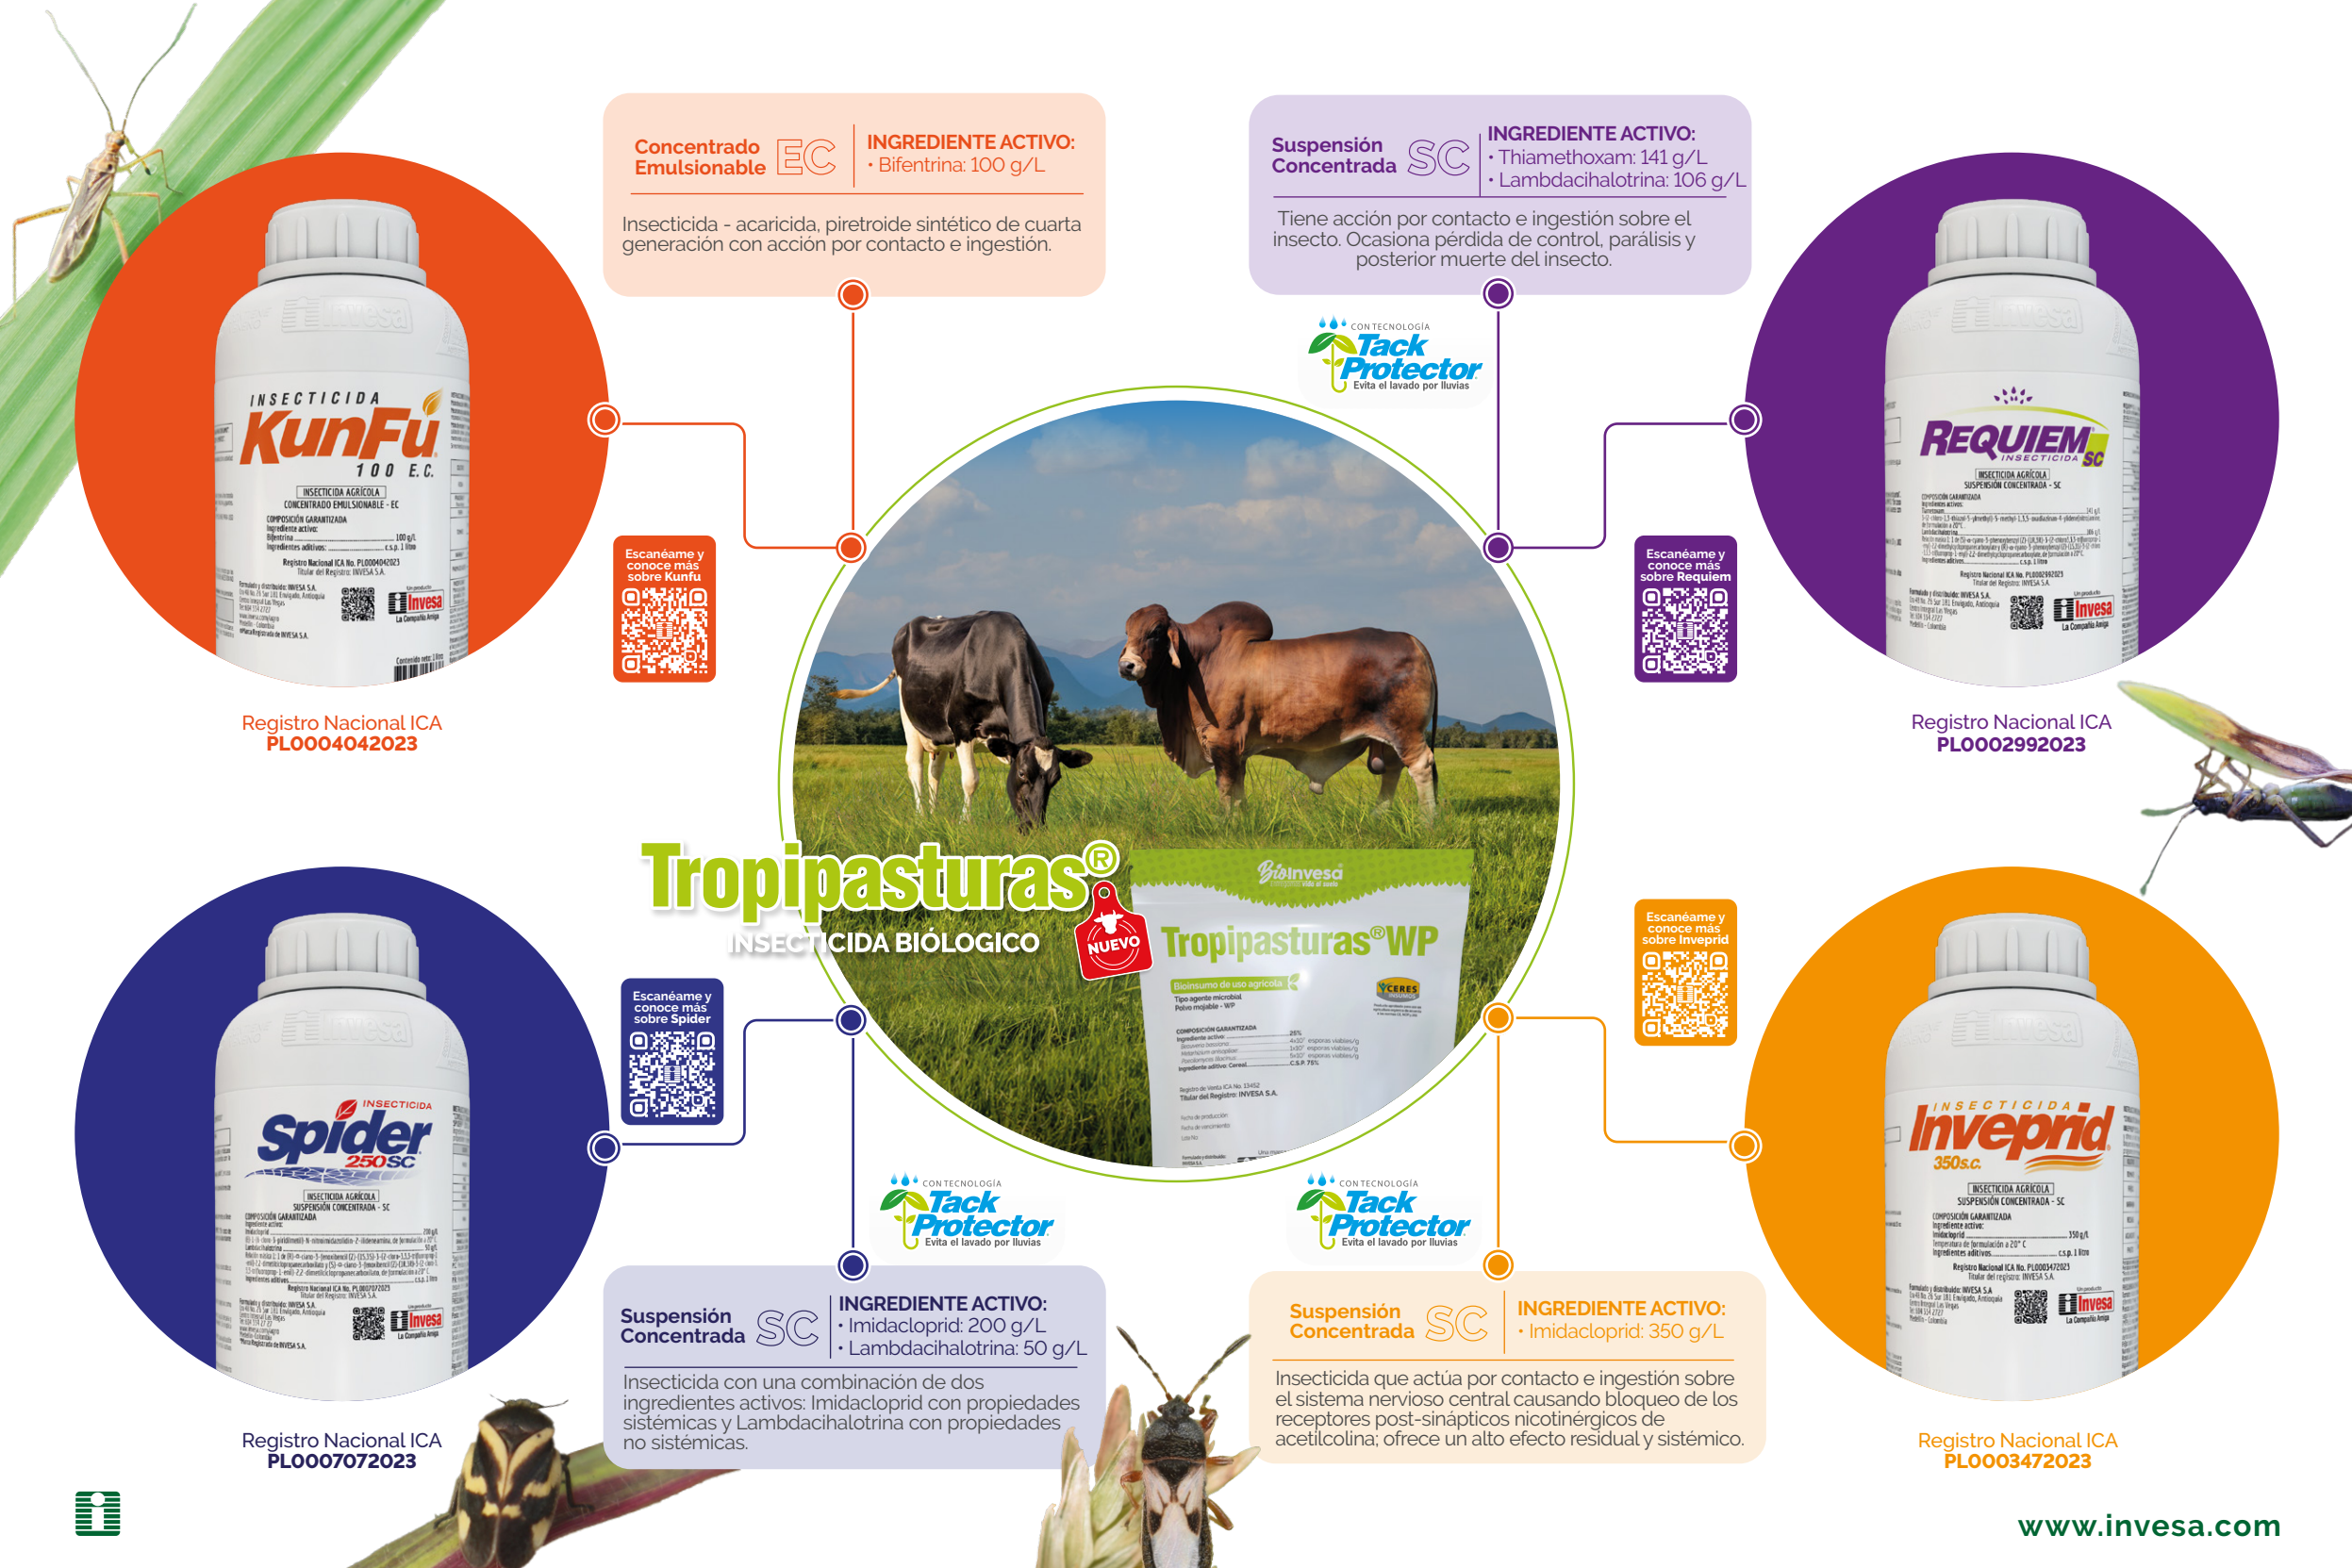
Concentrado Emulsionable EC
INGREDIENTE ACTIVO:
• Bifentrina: 100 g/L

Insecticida - acaricida, piretroide sintético de cuarta generación con acción por contacto e ingestión.

Suspensión Concentrada SC
INGREDIENTE ACTIVO:
• Thiamethoxam: 141 g/L
• Lambdacihalotrina: 106 g/L

Tiene acción por contacto e ingestión sobre el insecto. Ocasiona pérdida de control, parálisis y posterior muerte del insecto.

CON TECNOLOGÍA Tack Protector Evita el lavado por lluvias

INSECTICIDA KunFu 100 E.C.

Escanéame y conoce más sobre Kunfu

Registro Nacional ICA PL0004042023

REQUIEM INSECTICIDA SC

Escanéame y conoce más sobre Requiem

Registro Nacional ICA PL0002992023

Tropipasturas®
INSECTICIDA BIÓLOGICO
NUEVO
BioInvesa
Tropipasturas® WP

Escanéame y conoce más sobre Spider

INSECTICIDA Spider 250SC

Escanéame y conoce más sobre Inveprid

INSECTICIDA Inveprid 350s.c.

Registro Nacional ICA PL0007072023

CON TECNOLOGÍA Tack Protector Evita el lavado por lluvias

CON TECNOLOGÍA Tack Protector Evita el lavado por lluvias

Suspensión Concentrada SC
INGREDIENTE ACTIVO:
• Imidacloprid: 200 g/L
• Lambdacihalotrina: 50 g/L

Insecticida con una combinación de dos ingredientes activos: Imidacloprid con propiedades sistémicas y Lambdacihalotrina con propiedades no sistémicas.

Suspensión Concentrada SC
INGREDIENTE ACTIVO:
• Imidacloprid: 350 g/L

Insecticida que actúa por contacto e ingestión sobre el sistema nervioso central causando bloqueo de los receptores post-sinápticos nicotinérgicos de acetilcolina; ofrece un alto efecto residual y sistémico.

Registro Nacional ICA PL0003472023

www.invesa.com